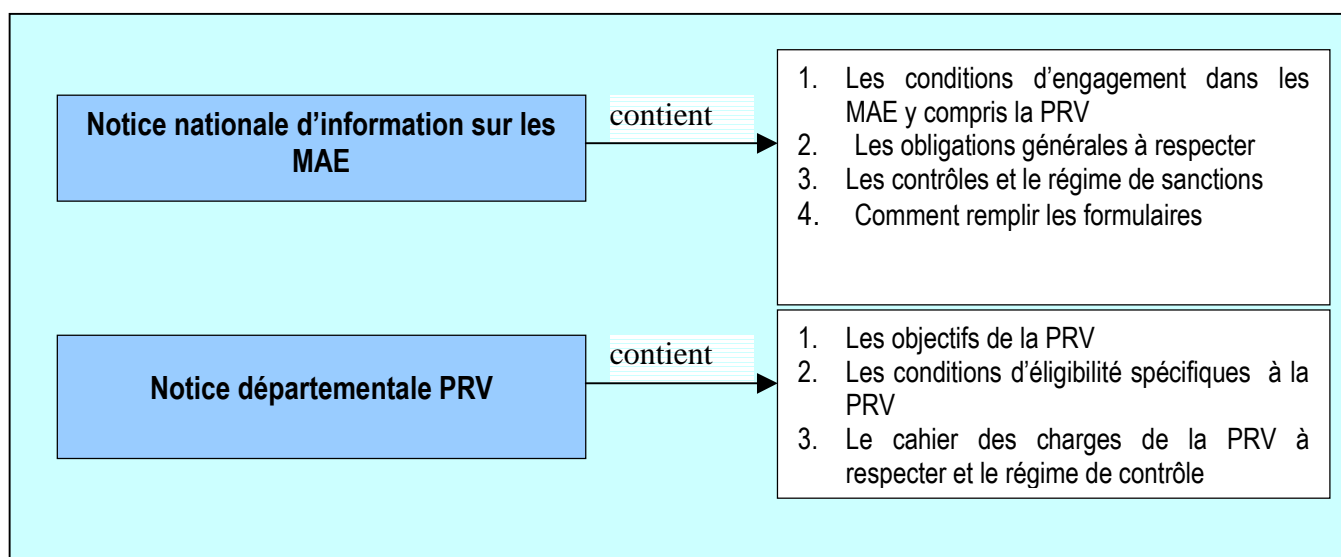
Notice nationale d'information sur les MAE

contient

1. Les conditions d'engagement dans les MAE y compris la PRV
2. Les obligations générales à respecter
3. Les contrôles et le régime de sanctions
4. Comment remplir les formulaires

Notice départementale PRV

contient

1. Les objectifs de la PRV
2. Les conditions d'éligibilité spécifiques à la PRV
3. Le cahier des charges de la PRV à respecter et le régime de contrôle